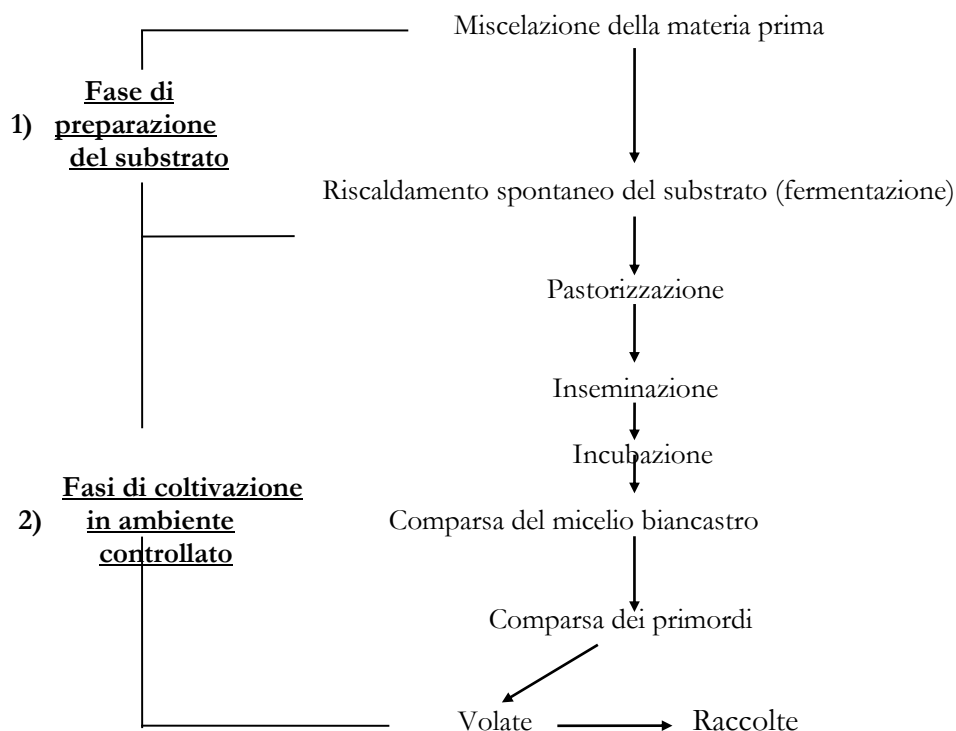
Miscelazione della materia prima

1) **Fase di preparazione del substrato**

Riscaldamento spontaneo del substrato (fermentazione)

Pastorizzazione

Inseminazione

Incubazione

2) **Fasi di coltivazione in ambiente controllato**

Comparsa del micelio biancastro

Comparsa dei primordi

Volate → Raccolte